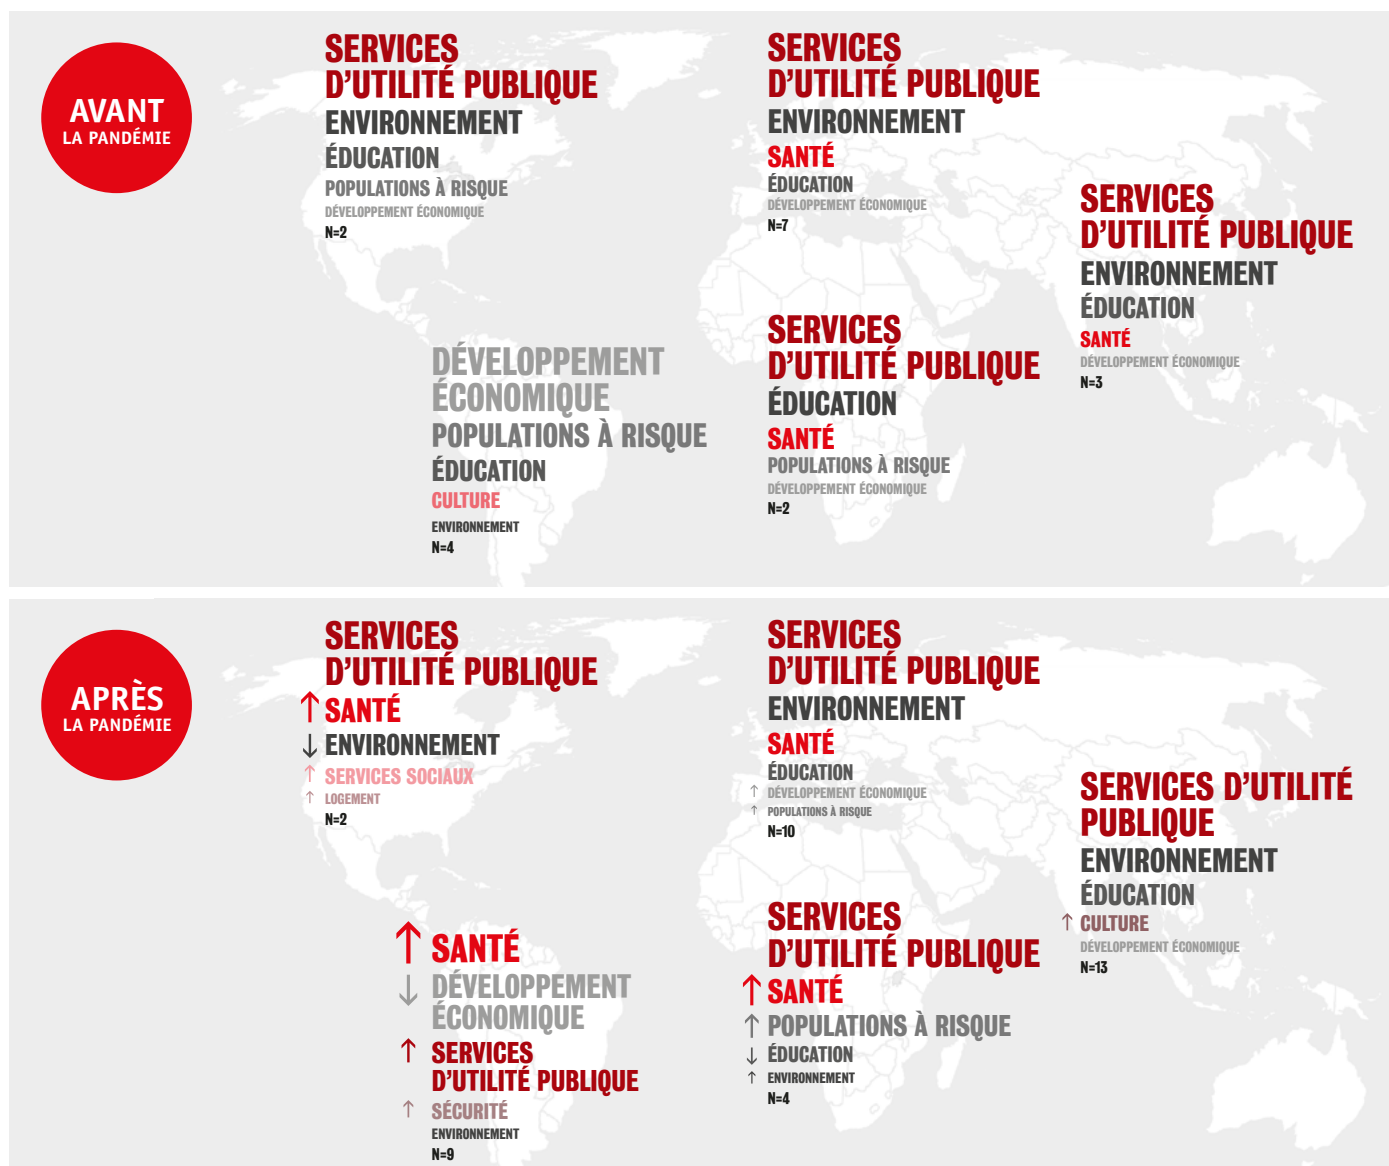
AVANT
LA PANDÉMIE

SERVICES D'UTILITÉ PUBLIQUE
ENVIRONNEMENT
ÉDUCATION
POPULATIONS À RISQUE
DÉVELOPPEMENT ÉCONOMIQUE
N=2

SERVICES D'UTILITÉ PUBLIQUE
ENVIRONNEMENT
SANTÉ
ÉDUCATION
DÉVELOPPEMENT ÉCONOMIQUE
N=7

SERVICES D'UTILITÉ PUBLIQUE
ENVIRONNEMENT
ÉDUCATION
SANTÉ
DÉVELOPPEMENT ÉCONOMIQUE
N=3

DÉVELOPPEMENT ÉCONOMIQUE
POPULATIONS À RISQUE
ÉDUCATION
CULTURE
ENVIRONNEMENT
N=4

SERVICES D'UTILITÉ PUBLIQUE
ÉDUCATION
SANTÉ
POPULATIONS À RISQUE
DÉVELOPPEMENT ÉCONOMIQUE
N=2

APRÈS
LA PANDÉMIE

SERVICES D'UTILITÉ PUBLIQUE
↑ SANTÉ
↓ ENVIRONNEMENT
↑ SERVICES SOCIAUX
↑ LOGEMENT
N=2

SERVICES D'UTILITÉ PUBLIQUE
ENVIRONNEMENT
SANTÉ
ÉDUCATION
↑ DÉVELOPPEMENT ÉCONOMIQUE
↑ POPULATIONS À RISQUE
N=10

SERVICES D'UTILITÉ PUBLIQUE
ENVIRONNEMENT
ÉDUCATION
↑ CULTURE
DÉVELOPPEMENT ÉCONOMIQUE
N=13

↑ SANTÉ
↓ DÉVELOPPEMENT ÉCONOMIQUE
↑ SERVICES D'UTILITÉ PUBLIQUE
↑ SÉCURITÉ
ENVIRONNEMENT
N=9

SERVICES D'UTILITÉ PUBLIQUE
↑ SANTÉ
↑ POPULATIONS À RISQUE
↓ ÉDUCATION
↑ ENVIRONNEMENT
N=4